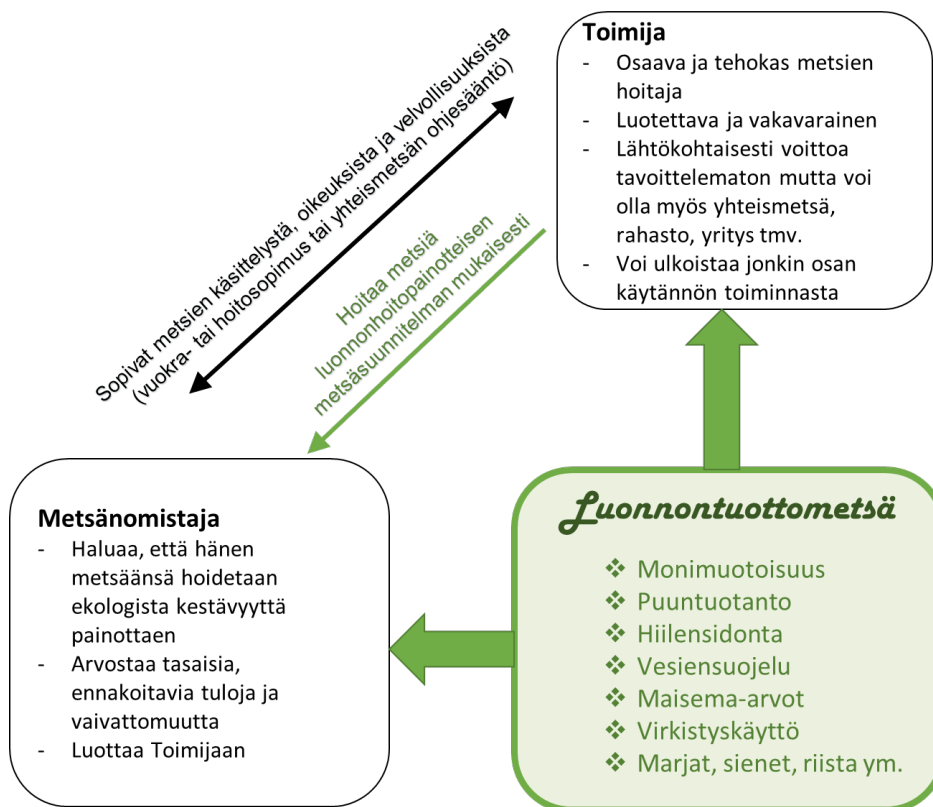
Toimija
- Osaava ja tehokas metsien hoitaja
- Luotettava ja vakavarainen
- Lähtökohtaisesti voittoa tavoittelematon mutta voi olla myös yhteismetsä, rahasto, yritys tmv.
- Voi ulkoistaa jonkin osan käytännön toiminnasta

Sopivat metsien käsittelystä, oikeuksista ja velvollisuuksista (vuokra- tai hoitosopimus tai yhteismetsän ohjesääntö)

Hoitaa metsiä luonnonhoitopainotteisen metsäsuunnitelman mukaisesti

Metsänomistaja
- Haluaa, että hänen metsäänsä hoidetaan ekologista kestävyyttä painottaen
- Arvostaa tasaisia, ennakoitavia tuloja ja vaivattomuutta
- Luottaa Toimijaan

Luonnontuottometsä
❖ Monimuotoisuus
❖ Puuntuotanto
❖ Hiilensidonta
❖ Vesiensuojelu
❖ Maisema-arvot
❖ Virkistyskäyttö
❖ Marjat, sienet, riista ym.